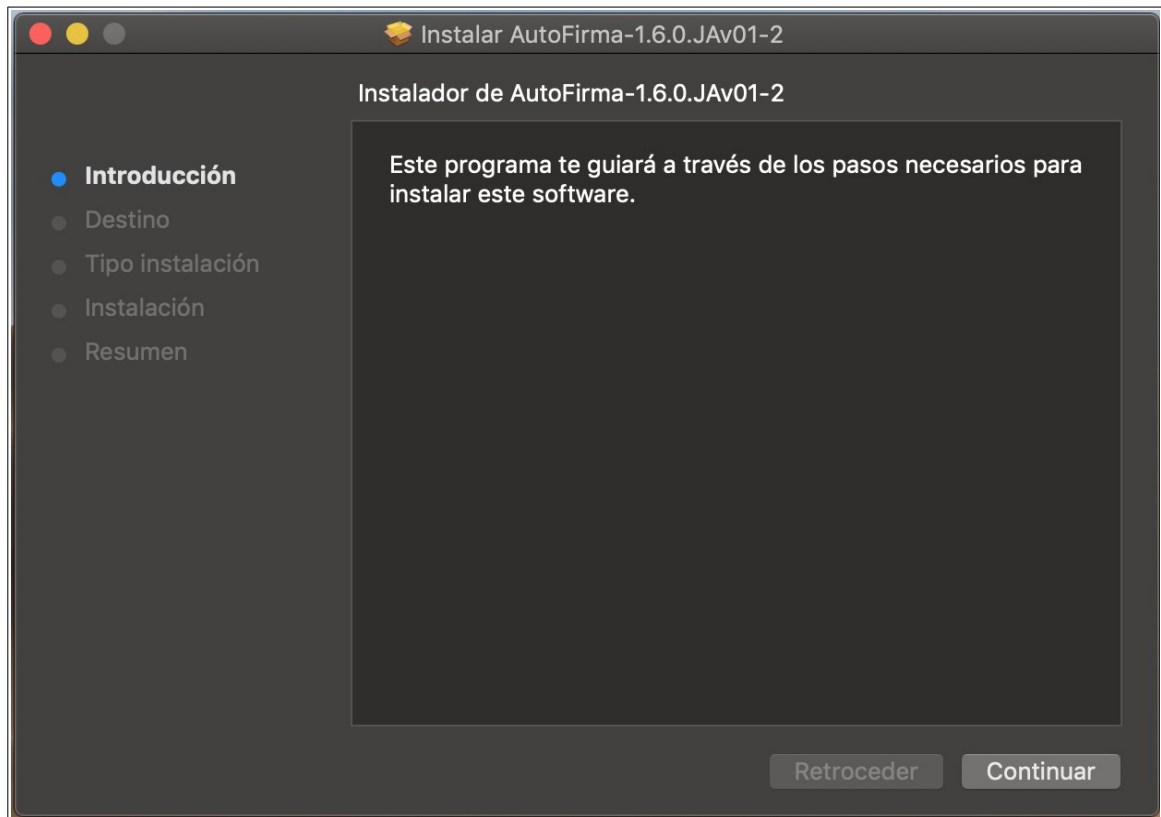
Instalar AutoFirma-1.6.0.JAv01-2

Instalador de AutoFirma-1.6.0.JAv01-2

Introducción
Destino
Tipo instalación
Instalación
Resumen

Este programa te guiará a través de los pasos necesarios para instalar este software.

Retroceder
Continuar